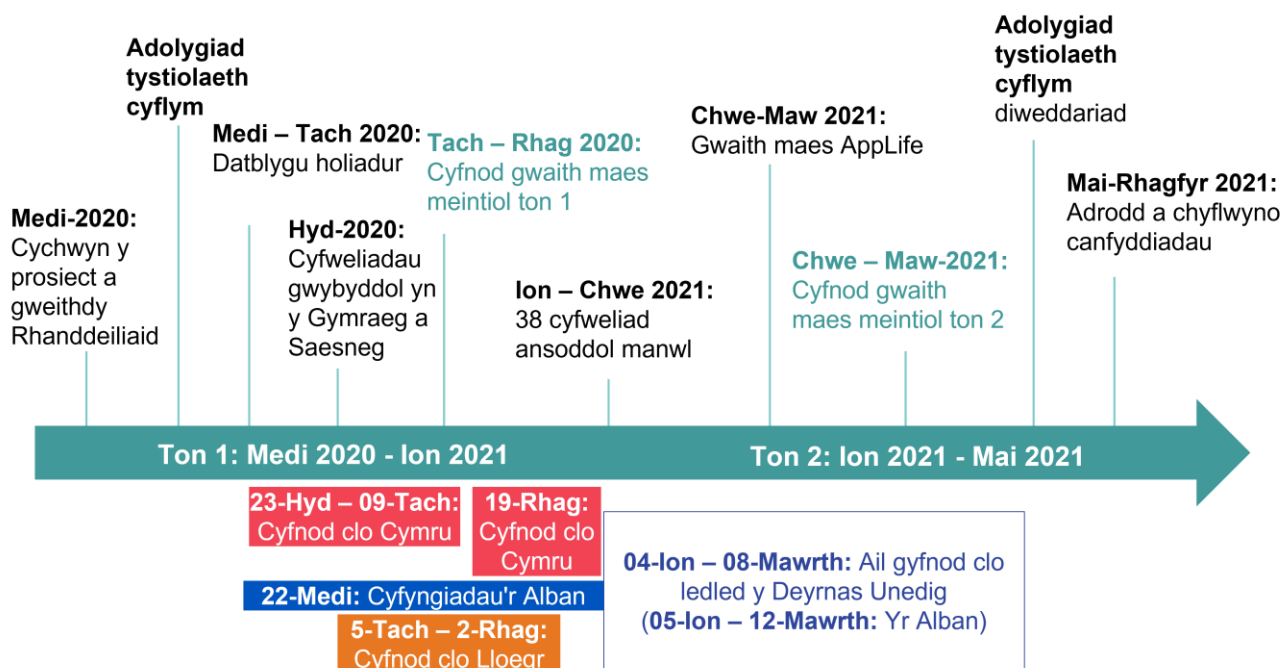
Adolygiad tystiolaeth cyflym

Medi – Tach 2020: Datblygu holiadur

Tach – Rhag 2020: Cyfnod gwaith maes meintiol ton 1

Chwe-Maw 2021: Gwaith maes AppLife

Adolygiad tystiolaeth cyflym diweddariad

Mai-Rhagfyr 2021: Adrodd a chyflwyno canfyddiadau

Medi-2020: Cychwyn y prosiect a gweithdy Rhanddeiliaid

Hyd-2020: Cyfweliadau gwybyddol yn y Gymraeg a Saesneg

Ion – Chwe 2021: 38 cyfweliad ansoddol manwl

Chwe – Maw-2021: Cyfnod gwaith maes meintiol ton 2

Ton 1: Medi 2020 - Ion 2021

Ton 2: Ion 2021 - Mai 2021

23-Hyd – 09-Tach: Cyfnod clo Cymru

19-Rhag: Cyfnod clo Cymru

04-Ion – 08-Mawrth: Ail gyfnod clo ledled y Deyrnas Unedig (05-Ion – 12-Mawrth: Yr Alban)

22-Medi: Cyfyngiadau'r Alban

5-Tach – 2-Rhag: Cyfnod clo Lloegr